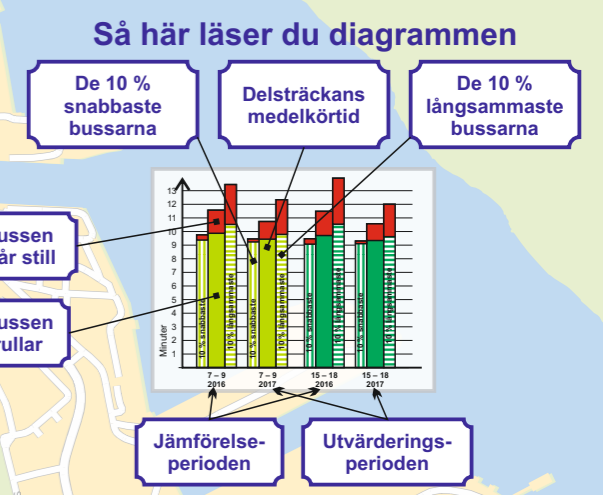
Så här läser du diagrammen

De 10 % snabbaste bussarna

Delsträckans medelkörtid

De 10 % långsammaste bussarna

ussen år still

ussen ullar

Minuter

13
12
11
10
9
8
7
6
5
4
3
2
1

10 % snabbaste
10 % långsammaste
10 % snabbaste
10 % långsammaste
10 % snabbaste
10 % långsammaste
10 % snabbaste
10 % långsammaste

7 – 9 2016
7 – 9 2017
15 – 18 2016
15 – 18 2017

Jämförelse-perioden

Utvärderings-perioden